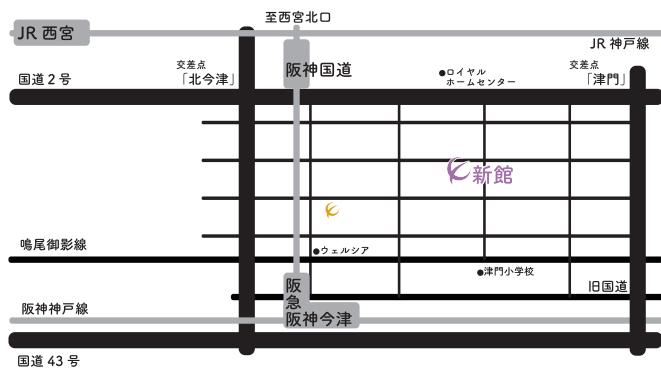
JR 西宮

至西宮北口

JR 神戸線

交差点
「北今津」

阪神国道

●ロイヤル
ホームセンター

交差点
「津門」

国道 2 号

新館

鳴尾御影線

●ウェルシア

●津門小学校

旧国道

阪
急
阪神今津

阪神神戸線

国道 43 号